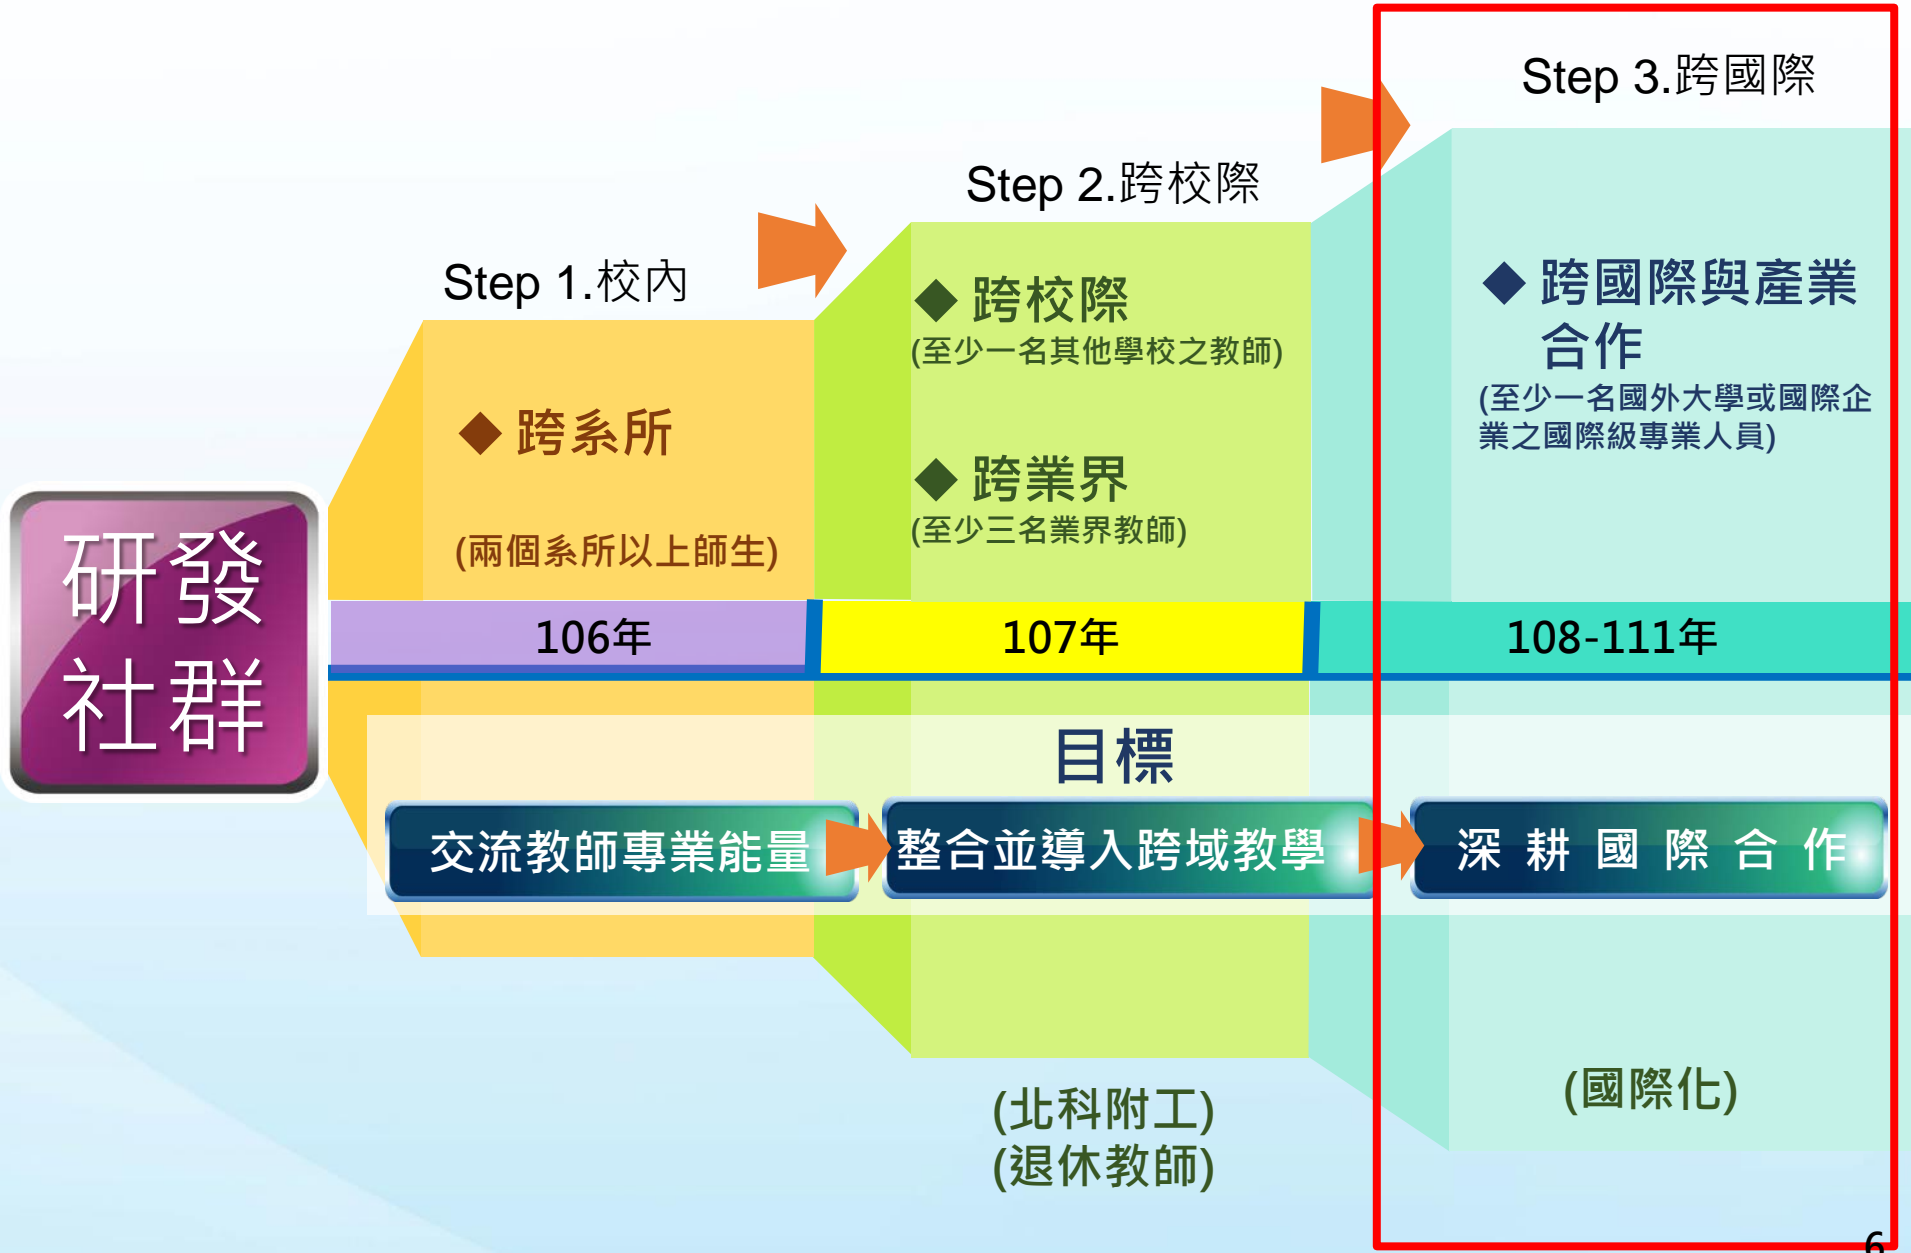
研發社群

Step 1.校內

◆ 跨系所

(兩個系所以上師生)

Step 2.跨校際

◆ 跨校際

(至少一名其他學校之教師)

◆ 跨業界

(至少三名業界教師)

Step 3.跨國際

◆ 跨國際與產業合作

(至少一名國外大學或國際企業之國際級專業人員)

106年

107年

108-111年

目標

交流教師專業能量

整合並導入跨域教學

深 耕 國 際 合 作

(北科附工)
(退休教師)

(國際化)

6